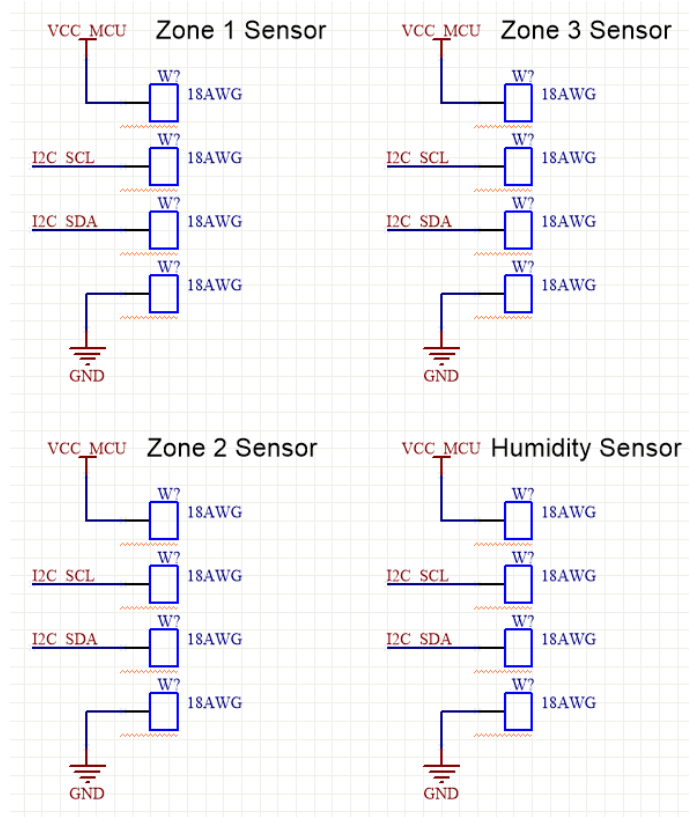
VCC_MCU

Zone 1 Sensor

W?
18AWG

I2C_SCL
W?
18AWG

I2C_SDA
W?
18AWG

W?
18AWG

GND

VCC_MCU

Zone 3 Sensor

W?
18AWG

I2C_SCL
W?
18AWG

I2C_SDA
W?
18AWG

W?
18AWG

GND

VCC_MCU

Zone 2 Sensor

W?
18AWG

I2C_SCL
W?
18AWG

I2C_SDA
W?
18AWG

W?
18AWG

GND

VCC_MCU

Humidity Sensor

W?
18AWG

I2C_SCL
W?
18AWG

I2C_SDA
W?
18AWG

W?
18AWG

GND